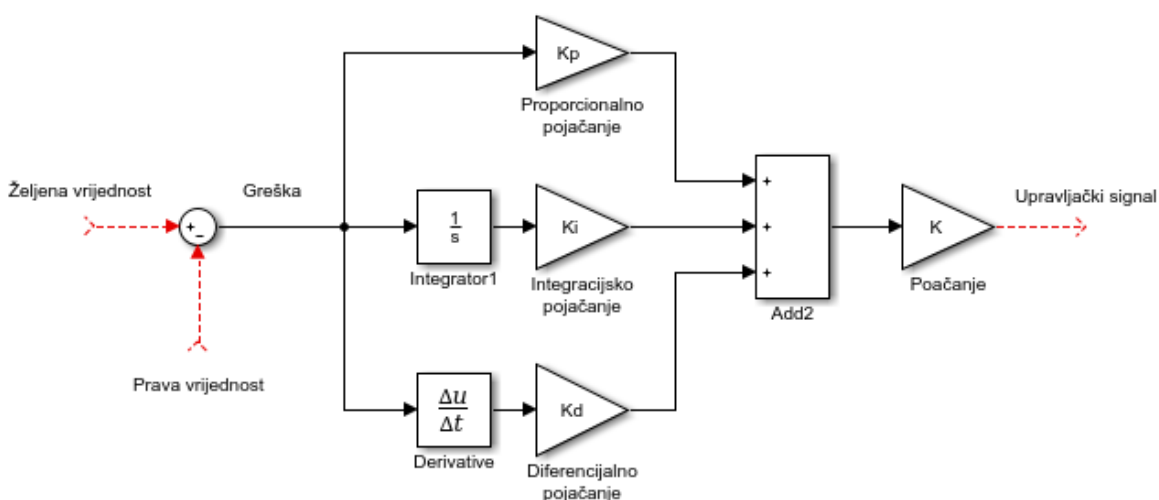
Kp

Proporcionalno pojačanje

Željena vrijednost

Greška

+
-

$\frac{1}{s}$

Integrator1

Ki

Integracijsko pojačanje

+
+
+

Add2

K

Poačanje

Upravljački signal

Prava vrijednost

$\frac{\Delta u}{\Delta t}$

Derivative

Kd

Diferencijalno pojačanje